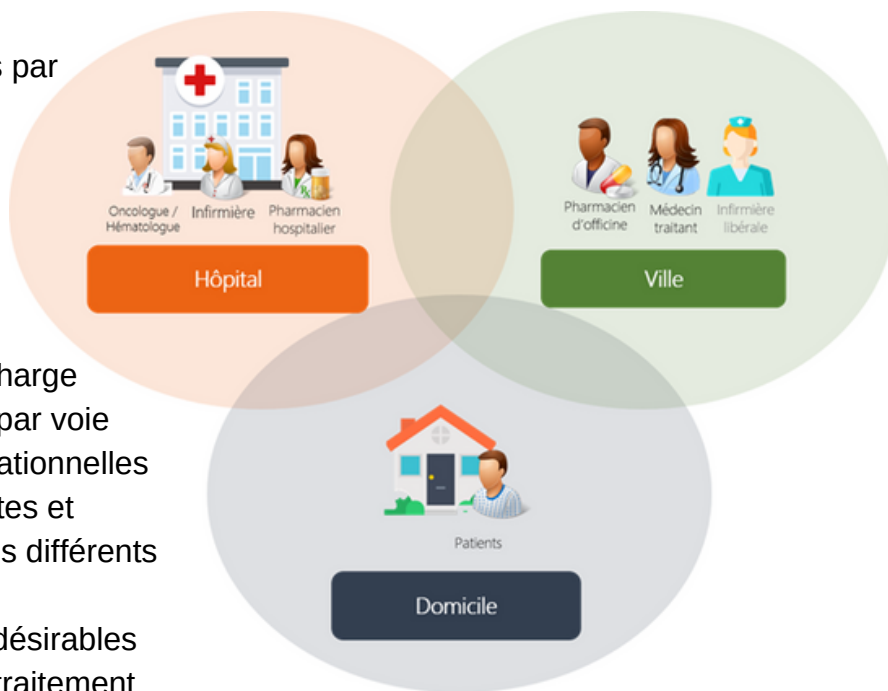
s par

Oncologue / Hématologue
Infirmière
Pharmacien hospitalier

Hôpital

Pharmacien d'officine
Médecin traitant
Infirmière libérale

Ville

harge
par voie
ationnelles
tes et
s différents

désirables
raitement

Patients

Domicile